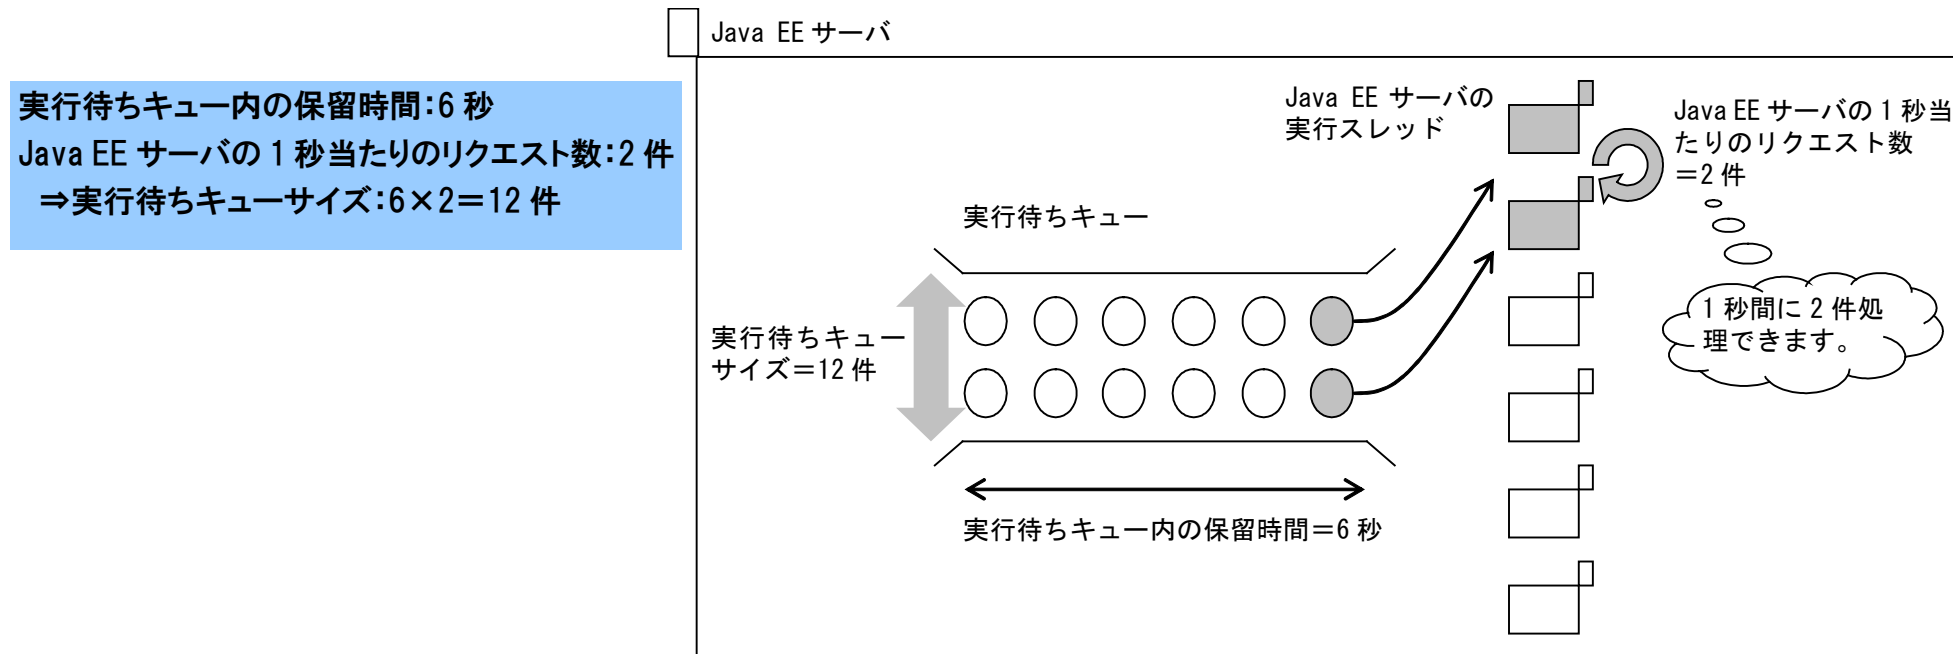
実行待ちキュー内の保留時間:6 秒
Java EE サーバの 1 秒当たりのリクエスト数:2 件
⇒実行待ちキューサイズ:6×2=12 件

Java EE サーバ

Java EE サーバの実行スレッド

Java EE サーバの 1 秒当たりのリクエスト数 =2 件

実行待ちキュー

1 秒間に 2 件処理できます。

実行待ちキューサイズ=12 件

実行待ちキュー内の保留時間=6 秒